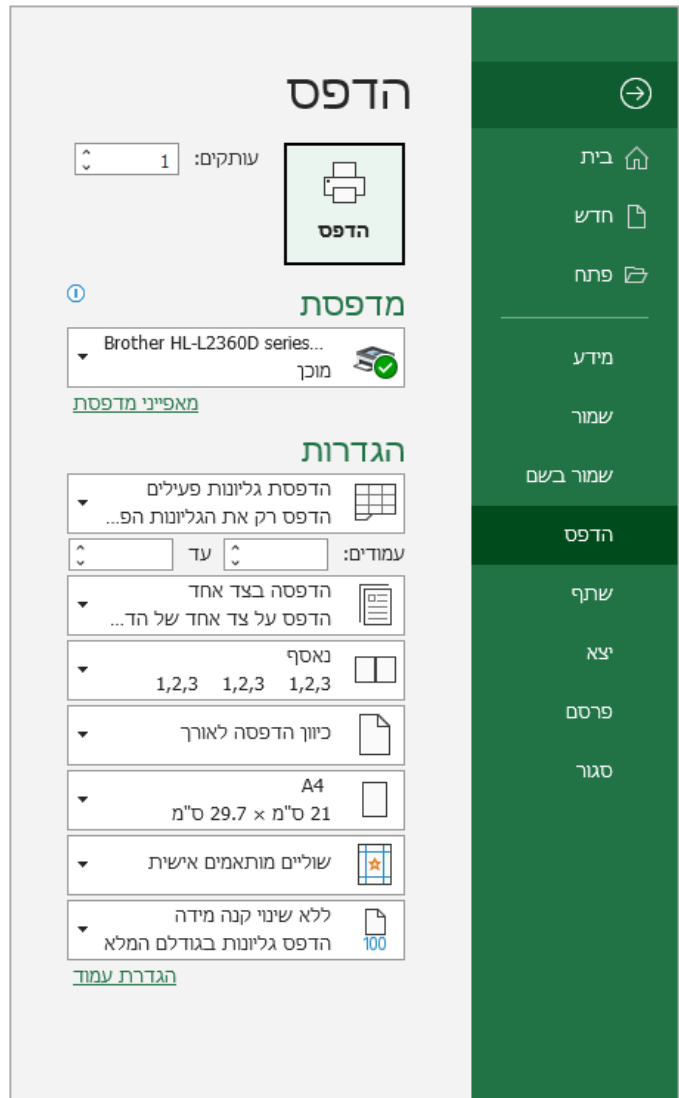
בית
חדש
פתח

מידע
שמור
שמור בשם
הדפס
שתף
יצא
פרסם
סגור

הדפס

הדפס

עותקים: 1

מדפסת

Brother HL-L2360D series...
מוכן

מאפייני מדפסת

הגדרות

הדפסת גליונות פעילים
הדפס רק את הגליונות הפ...

עמודים: עד

הדפסה בצד אחד
הדפס על צד אחד של הד...

נאסף
1,2,3 1,2,3 1,2,3

כיוון הדפסה לאורך

A4
21 ס"מ x 29.7 ס"מ

שוליים מותאמים אישית

ללא שינוי קנה מידה
הדפס גליונות בגודלם המלא
100

הגדרת עמוד